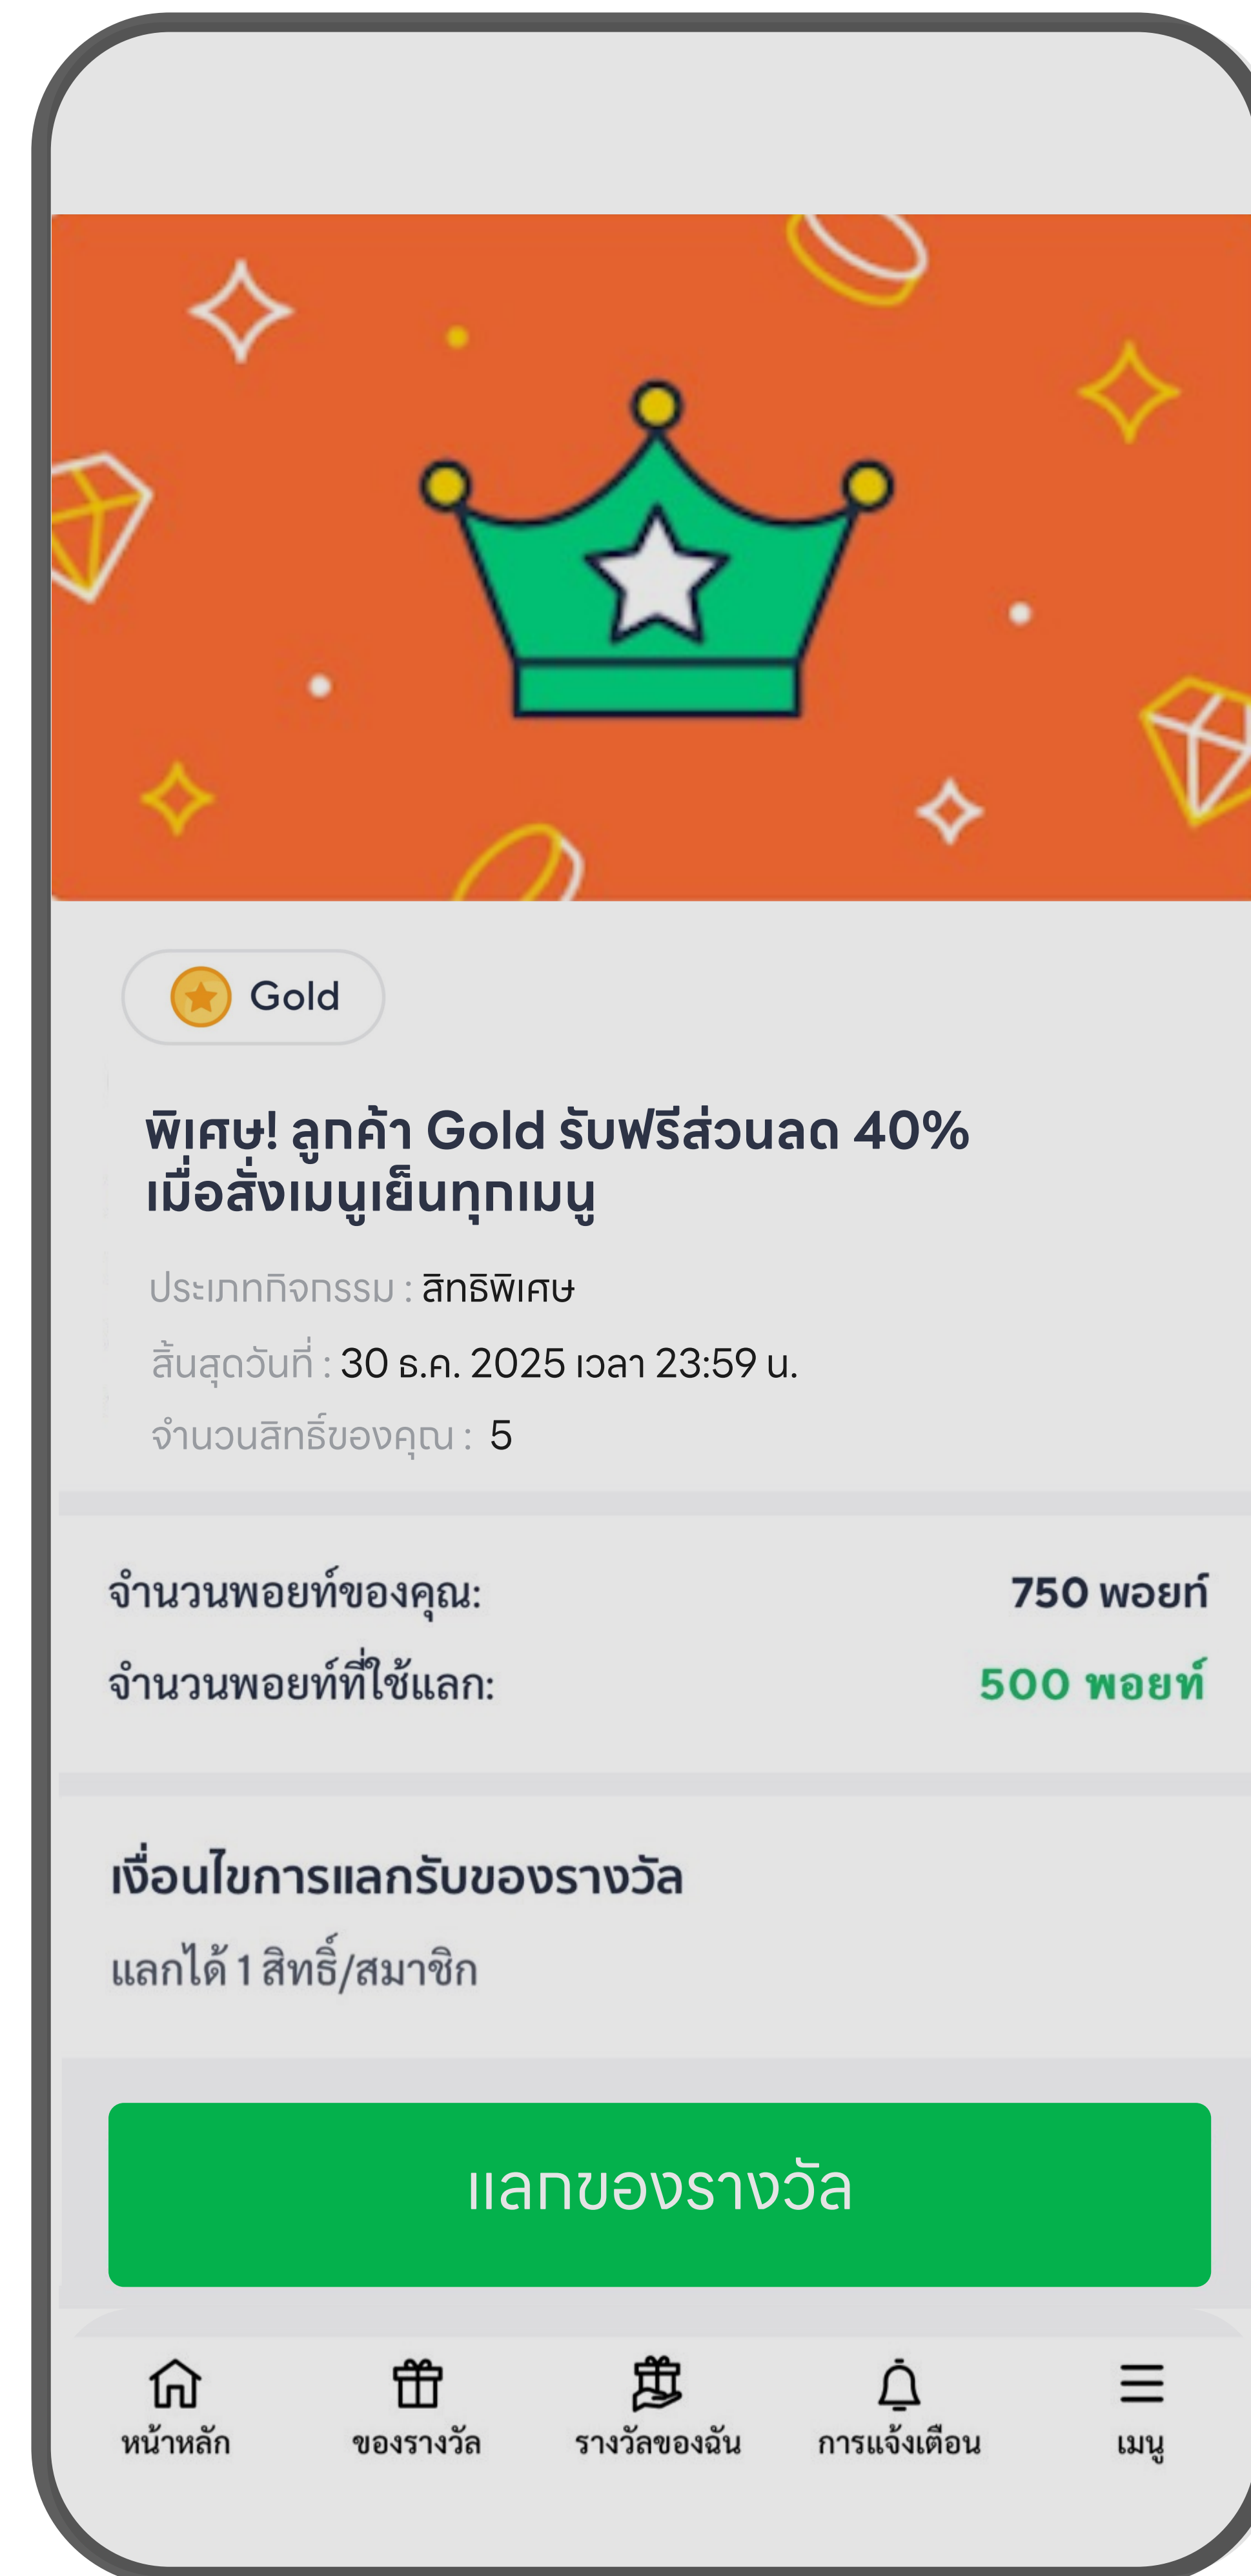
Gold

พิเศษ! ลูกค้า Gold รับฟรีส่วนลด 40% เมื่อสั่งเมนูเย็นทุกเมนู

ประเภทกิจกรรม : สิทธิพิเศษ

สิ้นสุดวันที่ : 30 ธ.ค. 2025 เวลา 23:59 น.

จำนวนสิทธิ์ของคุณ : 5

จำนวนพอยท์ของคุณ: 750 พอยท์

จำนวนพอยท์ที่ใช้แลก: 500 พอยท์

เงื่อนไขการแลกรับของรางวัล

แลกได้ 1 สิทธิ์/สมาชิก

แลกของรางวัล

หน้าหลัก ของรางวัล รางวัลของฉัน การแจ้งเตือน เมนู